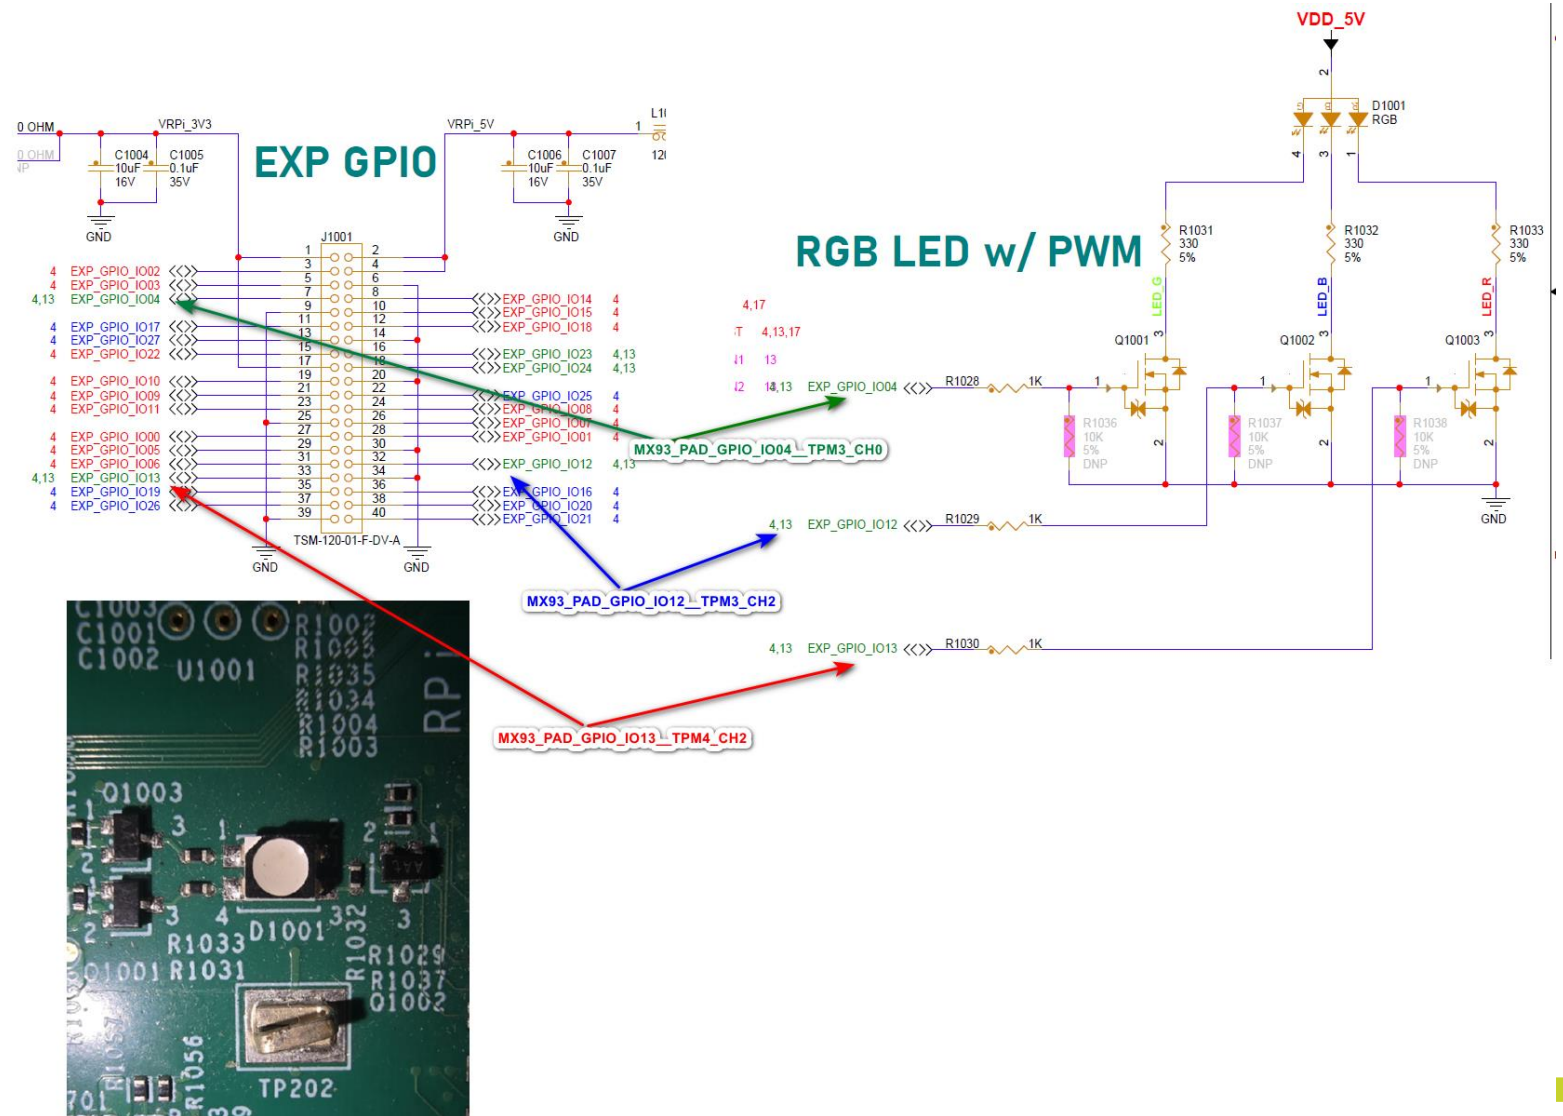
VDD_5V

0 OHM
VRPi_3V3
0 OHM
C1004 10uF 16V
C1005 0.1uF 35V
GND
EXP GPIO
VRPi_5V
C1006 10uF 16V
C1007 0.1uF 35V
GND
L1
1
12

D1001 RGB
4 3 1
2

R1031 330 5%
R1032 330 5%
R1033 330 5%

RGB LED w/ PWM

LED_G
LED_B
LED_R

J1001

| | | | |
|---|---|---|---|
| | | 1 | 2 | |
| 4 | EXP_GPIO_IO02 | 3 | 4 | |
| 4 | EXP_GPIO_IO03 | 5 | 6 | |
| 4,13 | EXP_GPIO_IO04 | 7 | 8 | |
| | | 9 | 10 | EXP_GPIO_IO14 4 |
| 4 | EXP_GPIO_IO17 | 11 | 12 | EXP_GPIO_IO15 4 |
| 4 | EXP_GPIO_IO27 | 13 | 14 | EXP_GPIO_IO18 4 |
| 4 | EXP_GPIO_IO22 | 15 | 16 | EXP_GPIO_IO23 4,13 |
| | | 17 | 18 | EXP_GPIO_IO24 4,13 |
| 4 | EXP_GPIO_IO10 | 19 | 20 | |
| 4 | EXP_GPIO_IO09 | 21 | 22 | EXP_GPIO_IO25 4 |
| 4 | EXP_GPIO_IO11 | 23 | 24 | EXP_GPIO_IO08 4 |
| | | 25 | 26 | EXP_GPIO_IO07 4 |
| 4 | EXP_GPIO_IO00 | 27 | 28 | EXP_GPIO_IO01 4 |
| 4 | EXP_GPIO_IO05 | 29 | 30 | |
| 4 | EXP_GPIO_IO06 | 31 | 32 | EXP_GPIO_IO12 4,13 |
| 4,13 | EXP_GPIO_IO13 | 33 | 34 | |
| 4 | EXP_GPIO_IO19 | 35 | 36 | EXP_GPIO_IO16 4 |
| 4 | EXP_GPIO_IO26 | 37 | 38 | EXP_GPIO_IO20 4 |
| | | 39 | 40 | EXP_GPIO_IO21 4 |

TSM-120-01-F-DV-A
GND GND

4,17
4,13,17
13
4,13 EXP_GPIO_IO04 R1028 1K
Q1001 Q1002 Q1003
R1036 10K 5% DNP
R1037 10K 5% DNP
R1038 10K 5% DNP
GND
MX93_PAD_GPIO_IO04__TPM3_CH0
4,13 EXP_GPIO_IO12 R1029 1K
MX93_PAD_GPIO_IO12__TPM3_CH2
4,13 EXP_GPIO_IO13 R1030 1K
MX93_PAD_GPIO_IO13__TPM4_CH2

C1003 C1001 C1002 U1001 R1002 R1035 R1034 R1004 R1003 RPi
Q1003 1 3 2 4 2 3 R1033 D1001 R1032 R1029 R1037 Q1002 Q1001 R1031 R1056 TP202 701